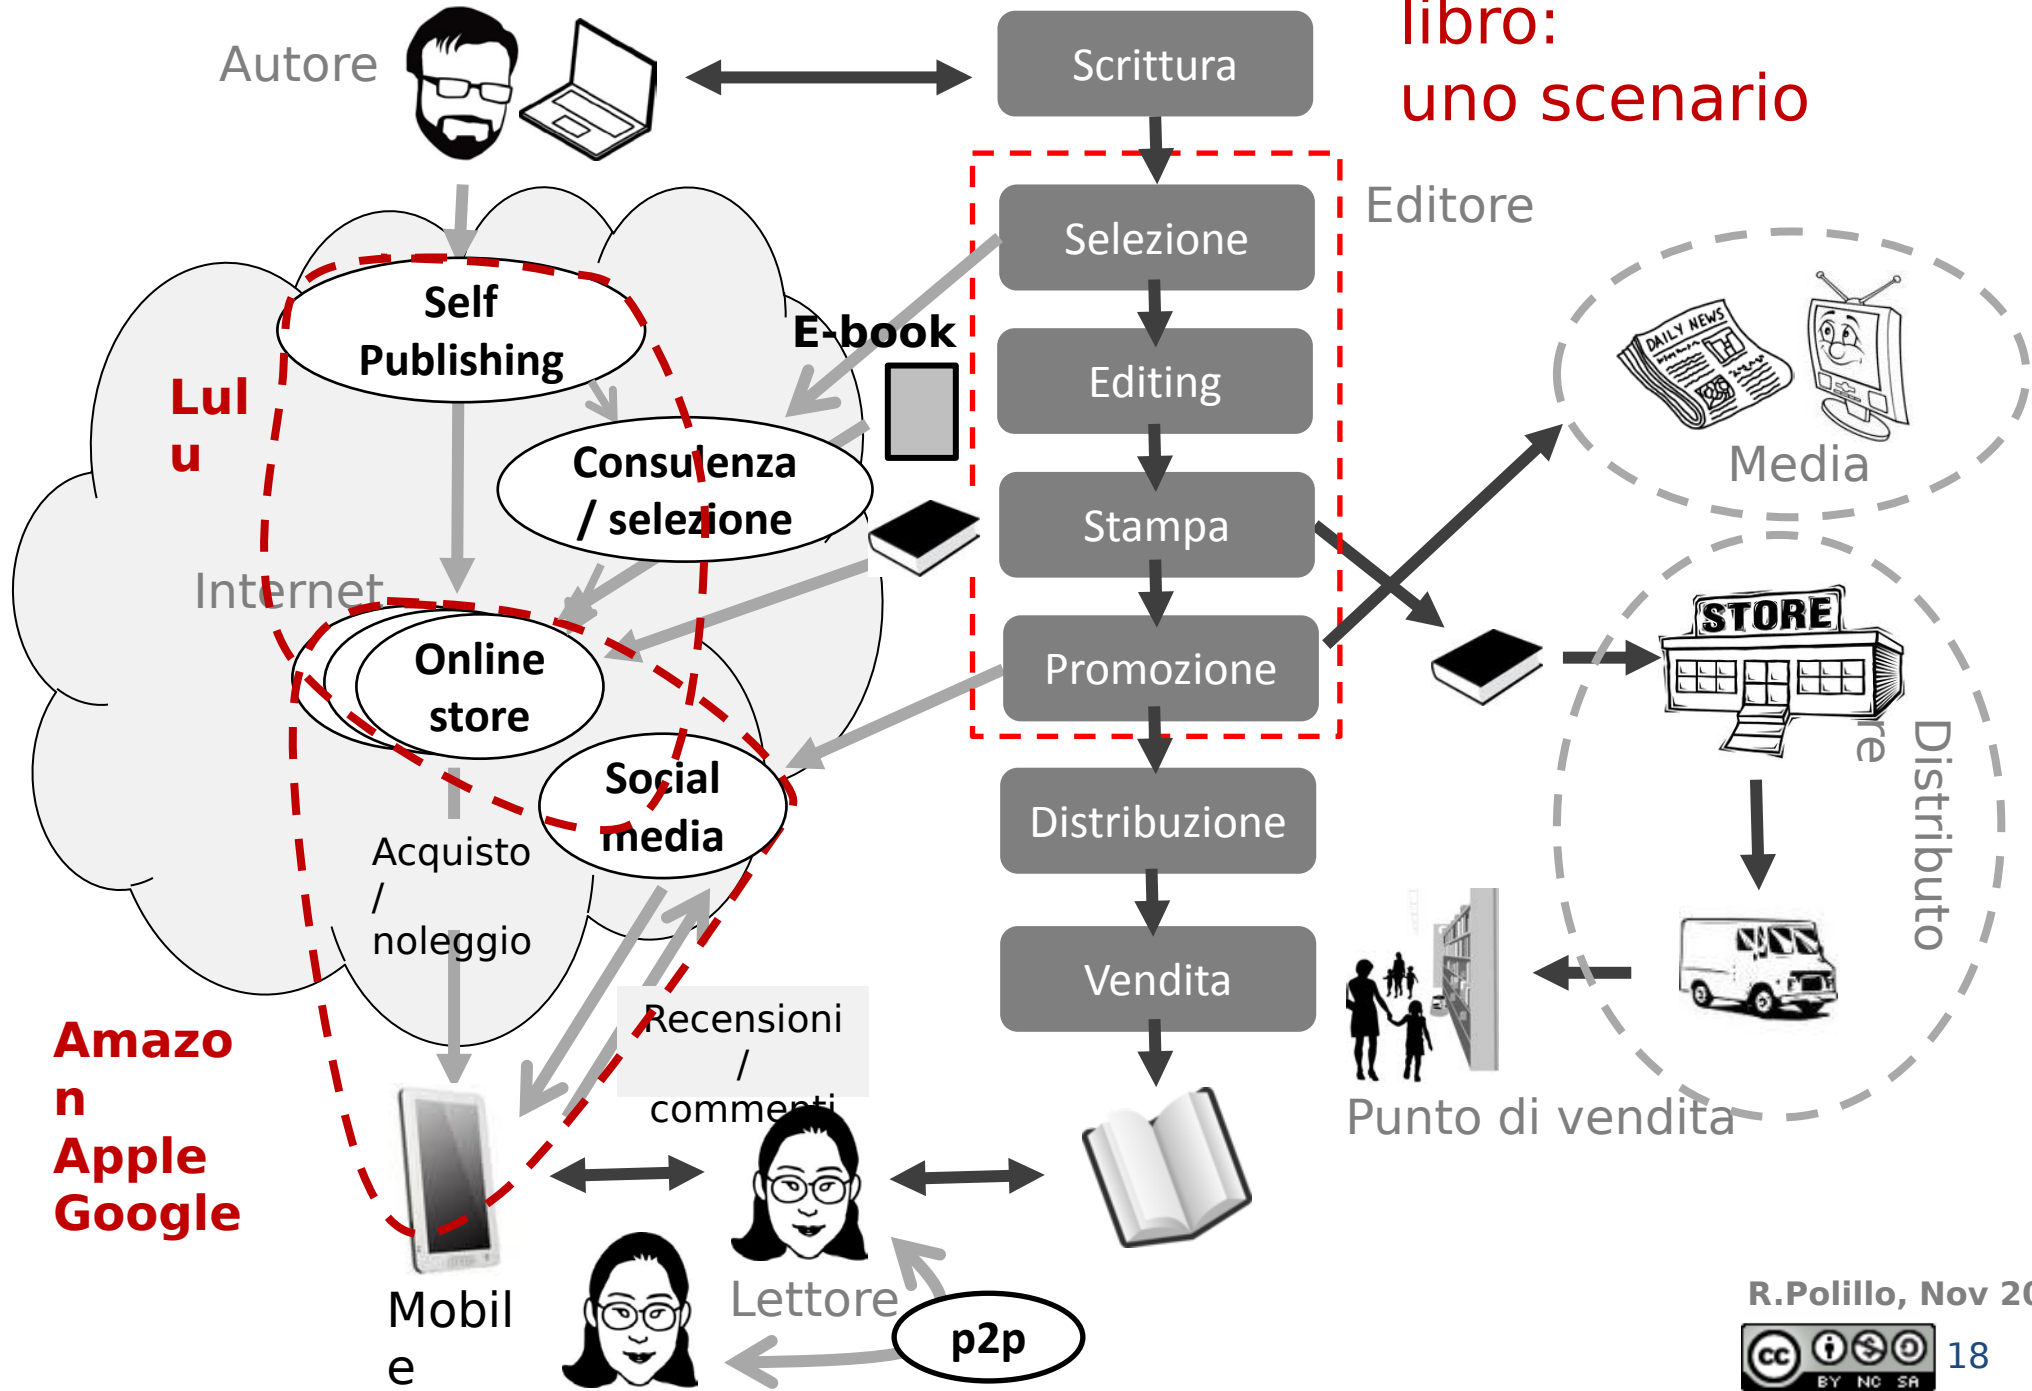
libro:
uno scenario

Autore

Scrittura

Editore

Selezione

Editing

Stampa

Promozione

Distribuzione

Vendita

Self Publishing

E-book

Lulu

Consulenza / selezione

Internet

Online store

Social media

Acquisto / noleggio

Recensioni / commenti

Amazon
Apple
Google

Media

STORE

Distributore

Punto di vendita

Mobile

Lettore

p2p

R.Polillo, Nov 20

18